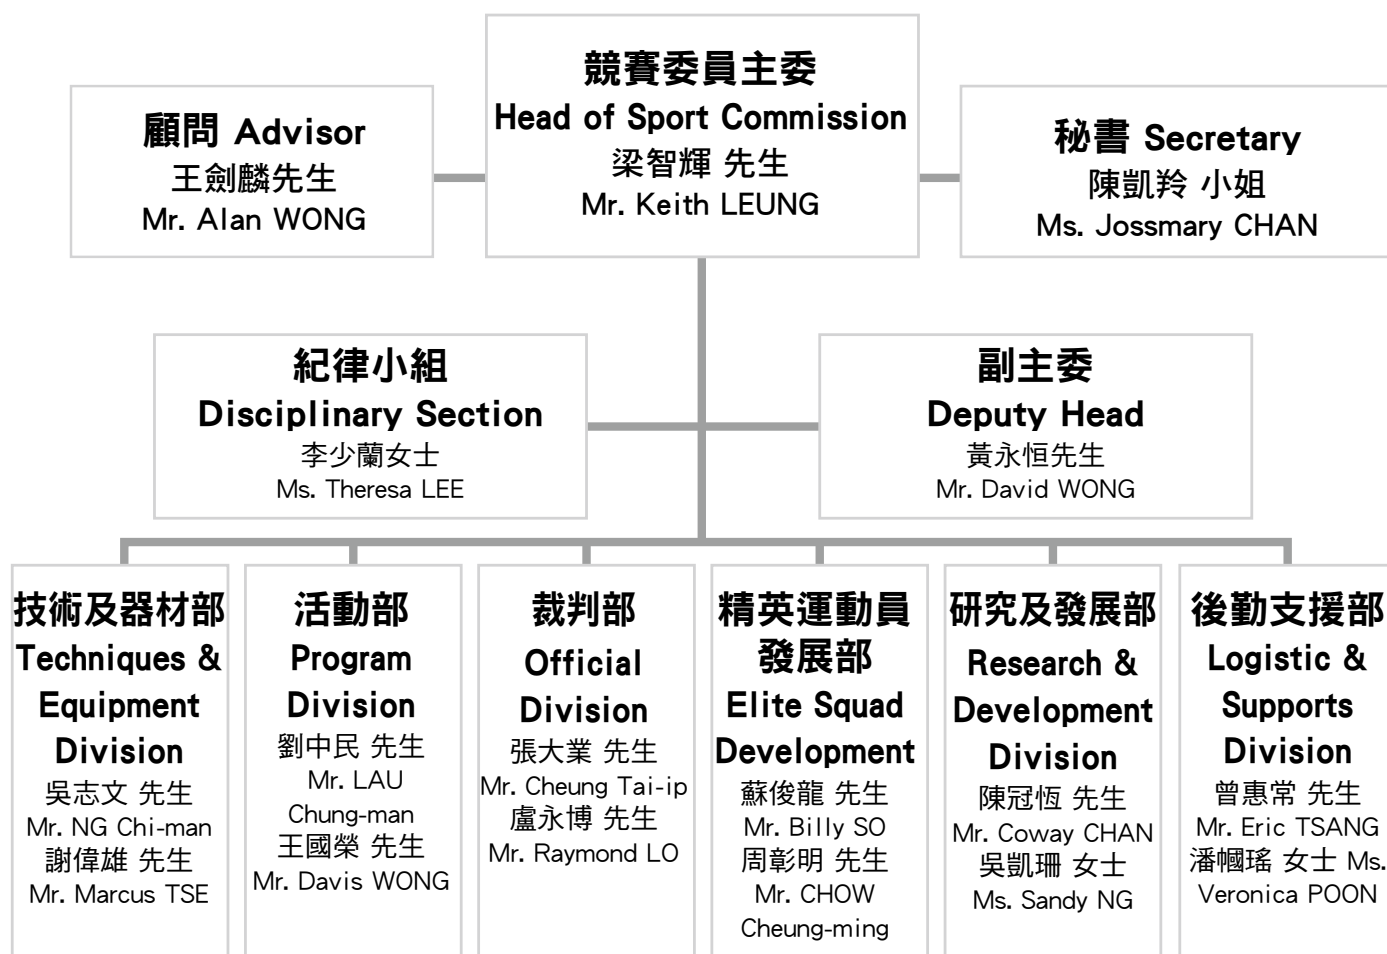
競賽委員主委
Head of Sport Commission
梁智輝 先生
Mr. Keith LEUNG

顧問 Advisor
王劍麟先生
Mr. Alan WONG

秘書 Secretary
陳凱羚 小姐
Ms. Jossmary CHAN

紀律小組
Disciplinary Section
李少蘭女士
Ms. Theresa LEE

副主委
Deputy Head
黃永恒先生
Mr. David WONG

技術及器材部
Techniques & Equipment Division
吳志文 先生
Mr. NG Chi-man
謝偉雄 先生
Mr. Marcus TSE

活動部
Program Division
劉中民 先生
Mr. LAU Chung-man
王國榮 先生
Mr. Davis WONG

裁判部
Official Division
張大業 先生
Mr. Cheung Tai-ip
盧永博 先生
Mr. Raymond LO

精英運動員發展部
Elite Squad Development
蘇俊龍 先生
Mr. Billy SO
周彰明 先生
Mr. CHOW Cheung-ming

研究及發展部
Research & Development Division
陳冠恆 先生
Mr. Coway CHAN
吳凱珊 女士
Ms. Sandy NG

後勤支援部
Logistic & Supports Division
曾惠常 先生
Mr. Eric TSANG
潘幗瑤 女士 Ms. Veronica POON